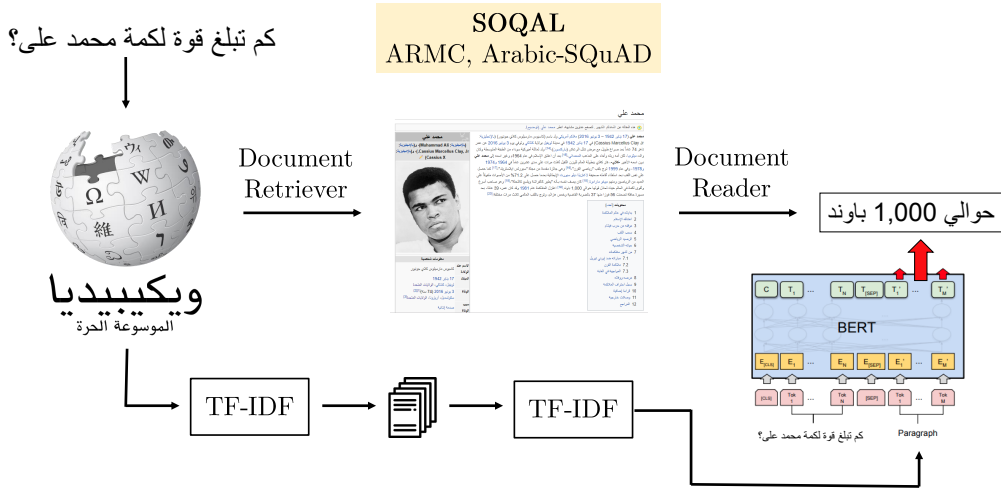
كم تبلغ قوة لكمة محمد علي؟

SOQAL
ARMC, Arabic-SQuAD

Document Retriever

محمد علي

Document Reader

حوالي 1,000 باوند

ويكيبيديا
الموسوعة الحرة

C $T_1$ ... $T_N$ $T_{[SEP]}$ $T_1'$ ... $T_M'$

BERT

$E_{[CLS]}$ $E_1$ ... $E_N$ $E_{[SEP]}$ $E_1'$ ... $E_M'$

[CLS] Tok 1 ... Tok N [SEP] Tok 1 ... Tok M

TF-IDF

TF-IDF

كم تبلغ قوة لكمة محمد علي؟

Paragraph